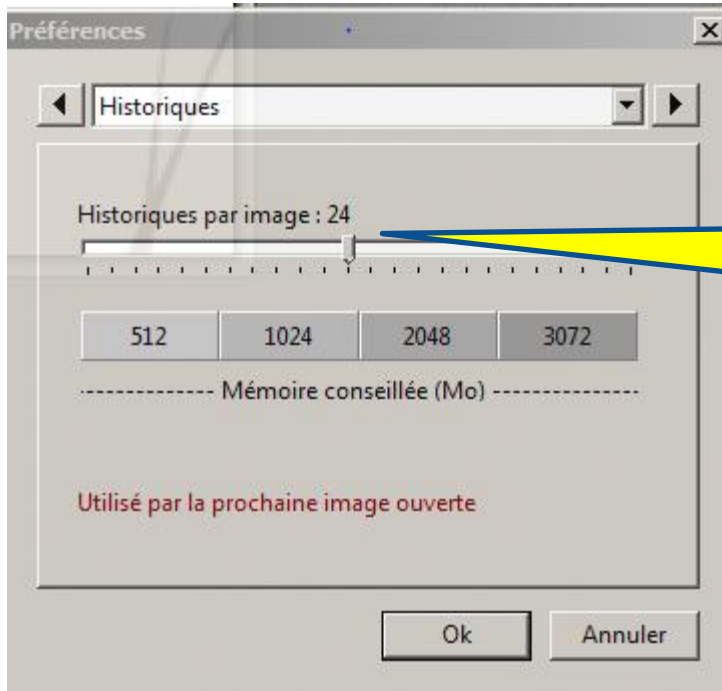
Préférences
X
Historiques
Historiques par image : 24
| 512 | 1024 | 2048 | 3072 |
|---|---|---|---|

------------- Mémoire conseillée (Mo) --------------

Utilisé par la prochaine image ouverte

Ok
Annuler